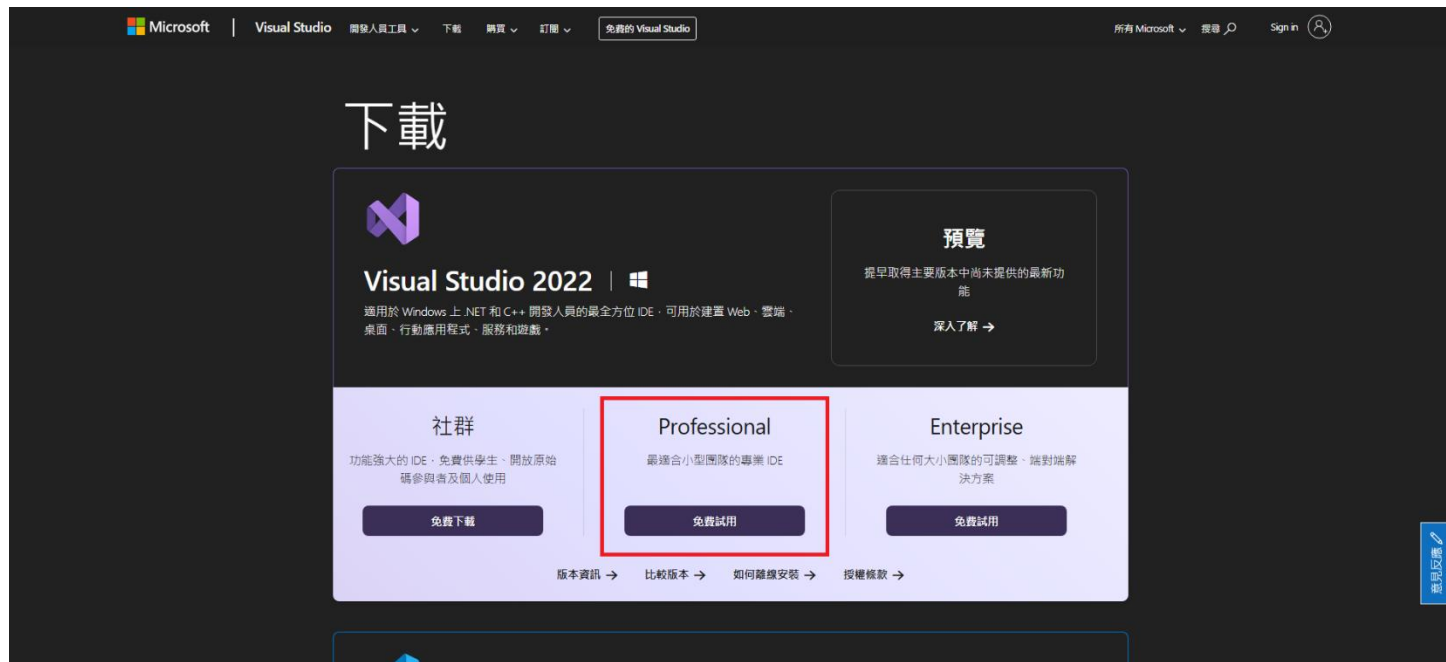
Microsoft | Visual Studio 開發人員工具 ⌄ 下載 購買 ⌄ 訂閱 ⌄ 免費的 Visual Studio

所有 Microsoft ⌄ 搜尋 Sign in

下載

Visual Studio 2022

適用於 Windows 上 .NET 和 C++ 開發人員的最全方位 IDE，可用於建置 Web、雲端、桌面、行動應用程式、服務和遊戲。

預覽

提早取得主要版本中尚未提供的最新功能

深入了解 →

社群

功能強大的 IDE，免費供學生、開放原始碼參與者及個人使用

免費下載

Professional

最適合小型團隊的專業 IDE

免費試用

Enterprise

適合任何大小團隊的可調整、端對端解決方案

免費試用

版本資訊 → 比較版本 → 如何離線安裝 → 授權條款 →

意見反應